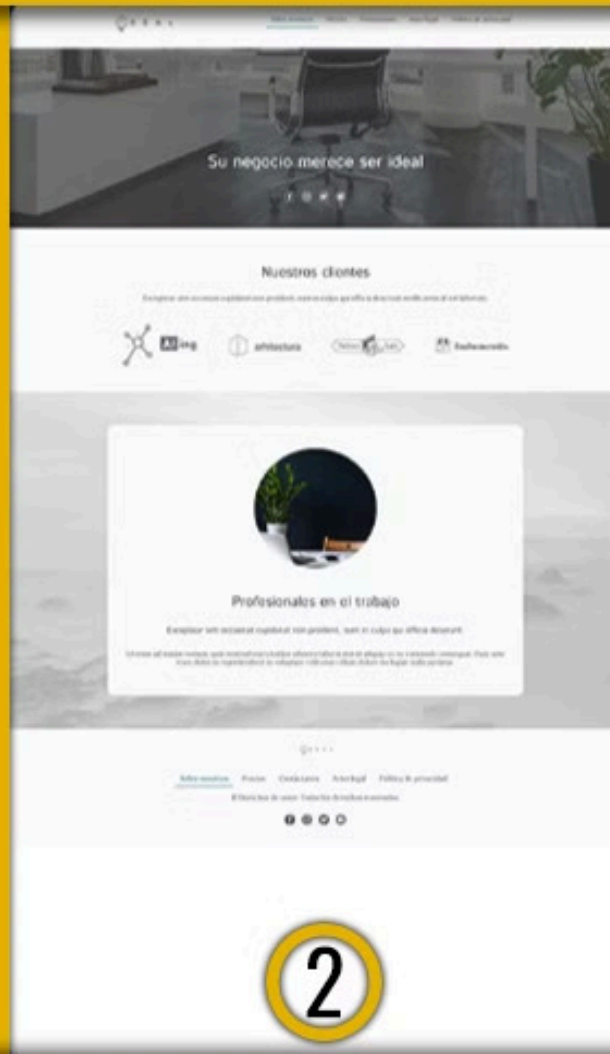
Su negocio merece ser ideal

Nuestros clientes

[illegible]

AI ing

arhitectura

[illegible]

Profesionales en el trabajo

Excepteur sint occaecat cupidatat non proident, sunt in culpa qui officia deserunt.

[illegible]

Sobre nosotros Precios Contáctanos Aviso legal Política de privacidad

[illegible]

2